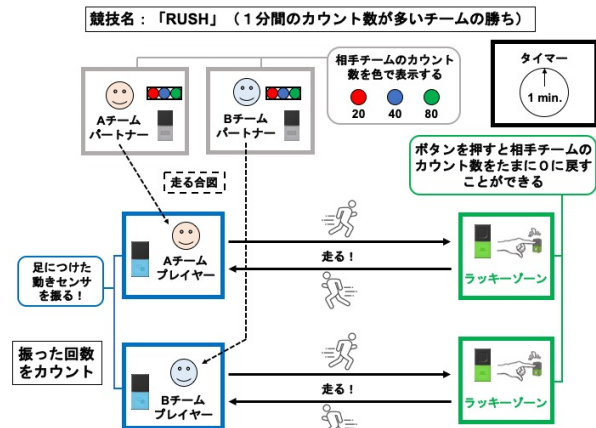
競技名：「RUSH」（１分間のカウント数が多いチームの勝ち）

Aチーム
パートナー

Bチーム
パートナー

相手チームのカウント数を色で表示する

20　40　80

タイマー

1 min.

ボタンを押すと相手チームのカウント数をたまに０に戻すことができる

走る合図

足につけた動きセンサを振る！

Aチーム
プレイヤー

走る！

ラッキーゾーン

振った回数をカウント

Bチーム
プレイヤー

走る！

ラッキーゾーン